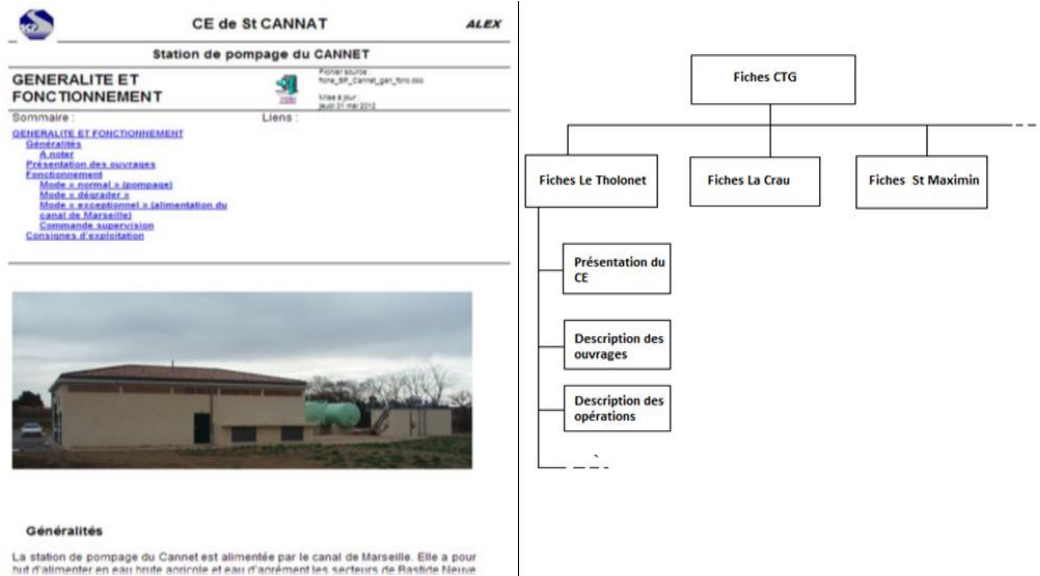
CE de St CANNAT

ALEX

Station de pompage du CANNET

GENERALITE ET FONCTIONNEMENT

Fichier source : fiche_SP_Cannet_gen_fonc.doc

Mise à jour : jeudi 31 mai 2012

Sommaire :

Liens :

GENERALITE ET FONCTIONNEMENT
Généralités
A noter
Présentation des ouvrages
Fonctionnement
Mode « normal » (pompage)
Mode « dégrader »
Mode « exceptionnel » (alimentation du canal de Marseille)
Commande supervision
Consignes d'exploitation

Généralités

La station de pompage du Cannet est alimentée par le canal de Marseille. Elle a pour but d'alimenter en eau brute agricole et eau d'agrément les secteurs de Bastide Neuve

Fiches CTG

Fiches Le Tholonet

Fiches La Crau

Fiches St Maximin

Présentation du CE

Description des ouvrages

Description des opérations